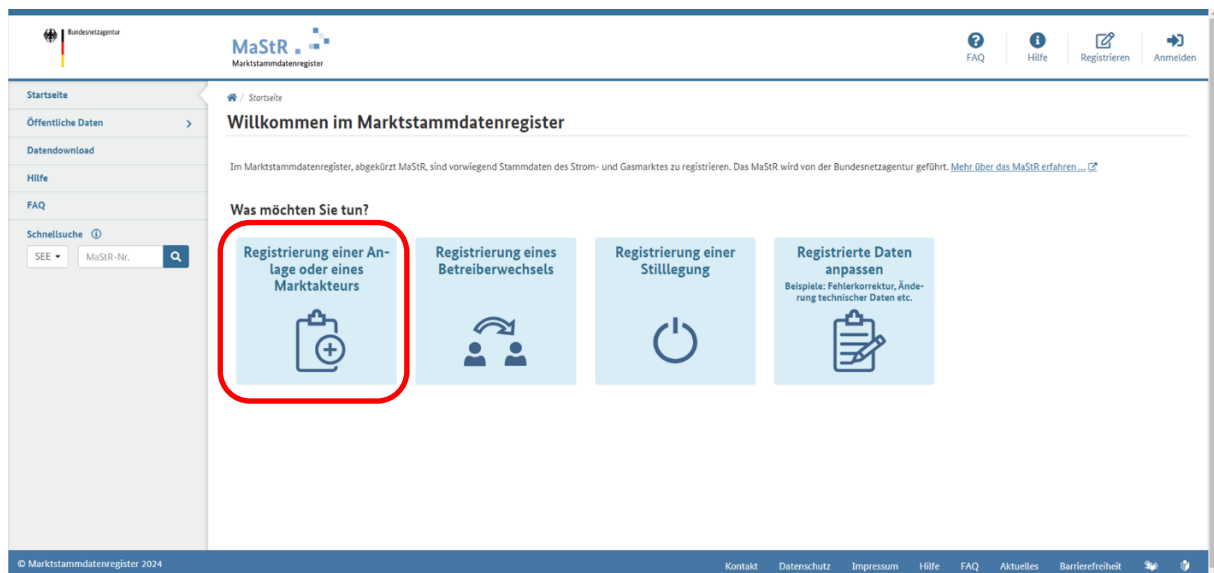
Bundesnetzagentur

MaStR
Marktstammdatenregister

FAQ Hilfe Registrieren Anmelden

Startseite
Öffentliche Daten
Datendownload
Hilfe
FAQ
Schnellsuche
SEE
MaStR-Nr.

/ Startseite

Willkommen im Marktstammdatenregister

Im Marktstammdatenregister, abgekürzt MaStR, sind vorwiegend Stammdaten des Strom- und Gasmarktes zu registrieren. Das MaStR wird von der Bundesnetzagentur geführt. Mehr über das MaStR erfahren ...

Was möchten Sie tun?

Registrierung einer Anlage oder eines Marktakteurs

Registrierung eines Betreiberwechsels

Registrierung einer Stilllegung

Registrierte Daten anpassen
Beispiele: Fehlerkorrektur, Änderung technischer Daten etc.

© Marktstammdatenregister 2024

Kontakt Datenschutz Impressum Hilfe FAQ Aktuelles Barrierefreiheit